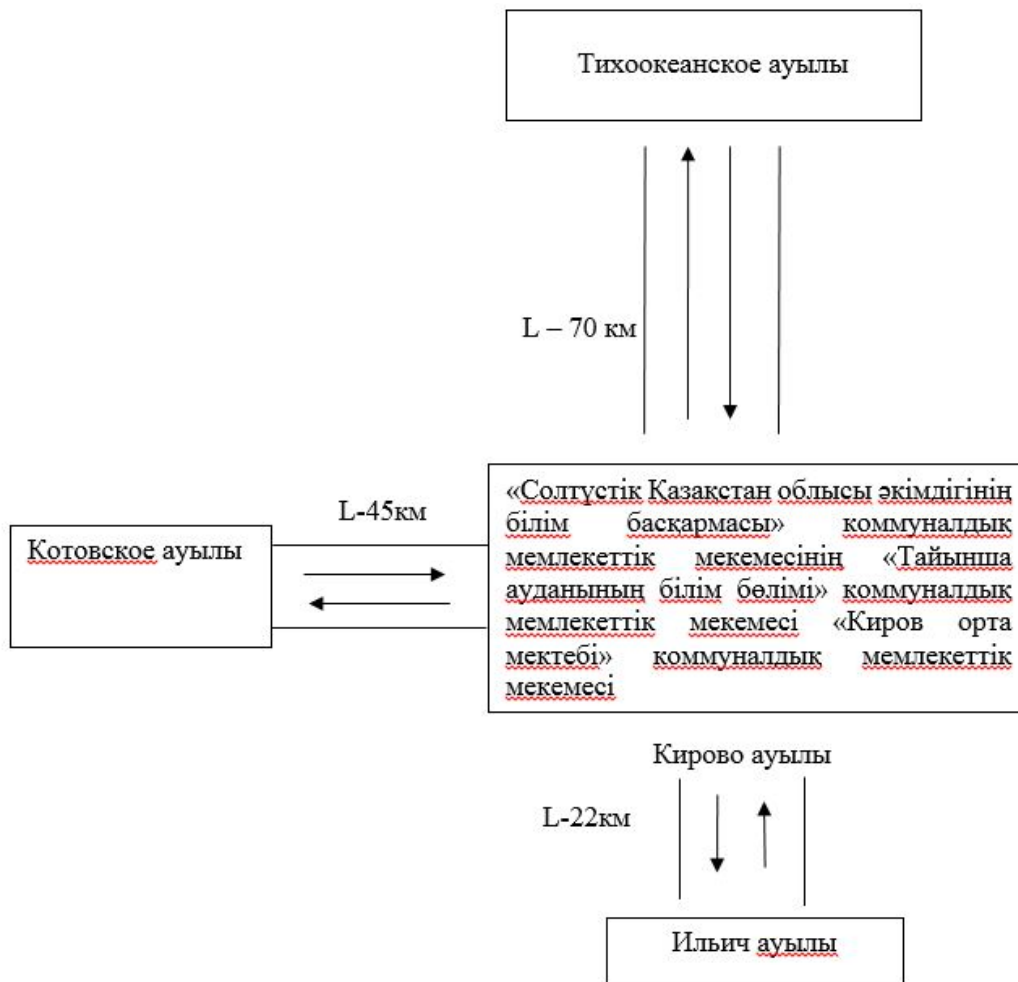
Тихоокеанское ауылы

L – 70 км

L-45км

Котовское ауылы

«Солтүстік Қазақстан облысы әкімдігінің білім басқармасы» коммуналдық мемлекеттік мекемесінің «Тайынша ауданының білім бөлімі» коммуналдық мемлекеттік мекемесі «Киров орта мектебі» коммуналдық мемлекеттік мекемесі

Кирово ауылы

L-22км

Ильич ауылы